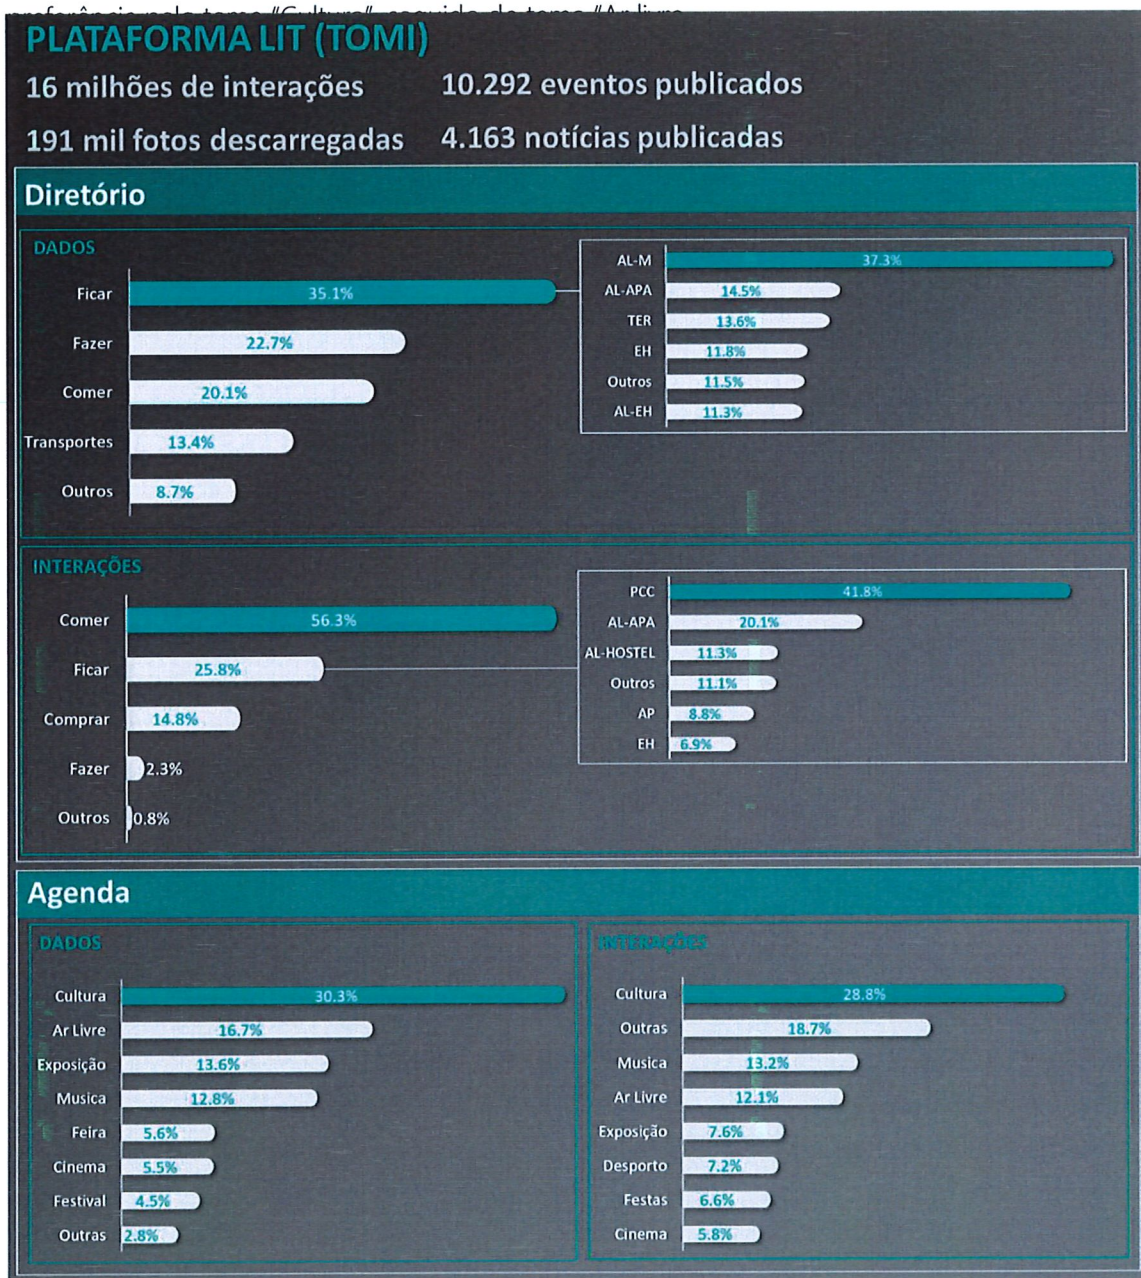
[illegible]

PLATAFORMA LIT (TOMI)

16 milhões de interações

10.292 eventos publicados

191 mil fotos descarregadas

4.163 notícias publicadas

Diretório

DADOS

| | |
|---|---|
| Ficar | 35.1% |
| Fazer | 22.7% |
| Comer | 20.1% |
| Transportes | 13.4% |
| Outros | 8.7% |

| | |
|---|---|
| AL-M | 37.3% |
| AL-APA | 14.5% |
| TER | 13.6% |
| EH | 11.8% |
| Outros | 11.5% |
| AL-EH | 11.3% |

INTERAÇÕES

| | |
|---|---|
| Comer | 56.3% |
| Ficar | 25.8% |
| Comprar | 14.8% |
| Fazer | 2.3% |
| Outros | 0.8% |

| | |
|---|---|
| PCC | 41.8% |
| AL-APA | 20.1% |
| AL-HOSTEL | 11.3% |
| Outros | 11.1% |
| AP | 8.8% |
| EH | 6.9% |

Agenda

DADOS

| | |
|---|---|
| Cultura | 30.3% |
| Ar Livre | 16.7% |
| Exposição | 13.6% |
| Musica | 12.8% |
| Feira | 5.6% |
| Cinema | 5.5% |
| Festival | 4.5% |
| Outras | 2.8% |

INTERAÇÕES

| | |
|---|---|
| Cultura | 28.8% |
| Outras | 18.7% |
| Musica | 13.2% |
| Ar Livre | 12.1% |
| Exposição | 7.6% |
| Desporto | 7.2% |
| Festas | 6.6% |
| Cinema | 5.8% |